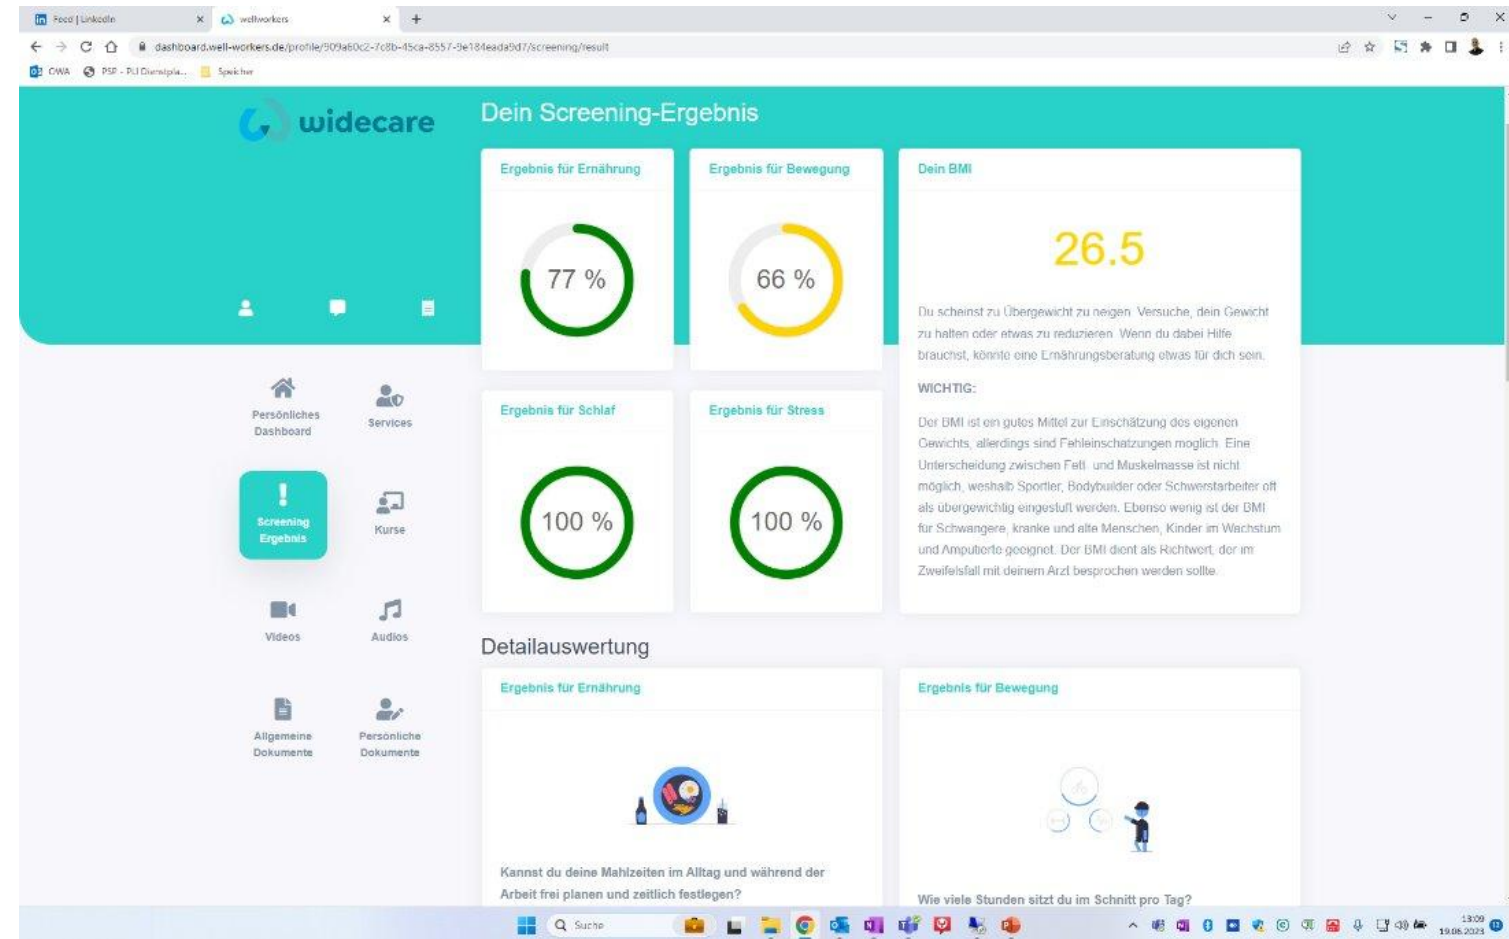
Feed | LinkedIn
wellworkers
dashboard.well-workers.de/profile/909a60c2-7c8b-45ca-8557-9e184eada9d7/screening/result
OWA PSP - PU Dienstpla... Speicher

widecare

Dein Screening-Ergebnis

Ergebnis für Ernährung
77 %

Ergebnis für Bewegung
66 %

Dein BMI
26.5
Du scheinst zu Übergewicht zu neigen. Versuche, dein Gewicht zu halten oder etwas zu reduzieren. Wenn du dabei Hilfe brauchst, könnte eine Ernährungsberatung etwas für dich sein.

WICHTIG:
Der BMI ist ein gutes Mittel zur Einschätzung des eigenen Gewichts, allerdings sind Fehleinschätzungen möglich. Eine Unterscheidung zwischen Fett- und Muskelmasse ist nicht möglich, weshalb Sportler, Bodybuilder oder Schwerstarbeiter oft als übergewichtig eingestuft werden. Ebenso wenig ist der BMI für Schwangere, kranke und alte Menschen, Kinder im Wachstum und Amputierte geeignet. Der BMI dient als Richtwert, der im Zweifelsfall mit deinem Arzt besprochen werden sollte.

Ergebnis für Schlaf
100 %

Ergebnis für Stress
100 %

Persönliches Dashboard
Services
Screening Ergebnis
Kurse
Videos
Audios
Allgemeine Dokumente
Persönliche Dokumente

Detailauswertung

Ergebnis für Ernährung
Kannst du deine Mahlzeiten im Alltag und während der Arbeit frei planen und zeitlich festlegen?

Ergebnis für Bewegung
Wie viele Stunden sitzt du im Schnitt pro Tag?

Suche
13:09
19.06.2023